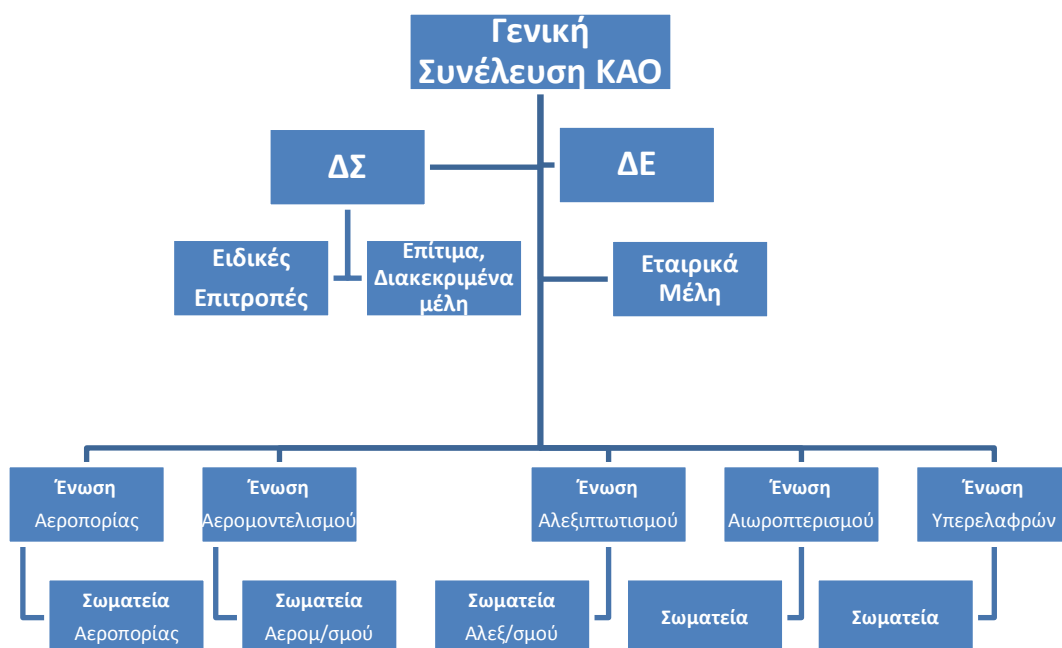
Γενική Συνέλευση ΚΑΟ

ΔΣ

ΔΕ

Ειδικές Επιτροπές

Επίτιμα, Διακεκριμένα μέλη

Εταιρικά Μέλη

Ένωση Αεροπορίας

Ένωση Αερομοντελισμού

Ένωση Αλεξιπτωτισμού

Ένωση Αιωροπτερισμού

Ένωση Υπερελαφρών

Σωματεία Αεροπορίας

Σωματεία Αερομ/σμού

Σωματεία Αλεξ/σμού

Σωματεία

Σωματεία